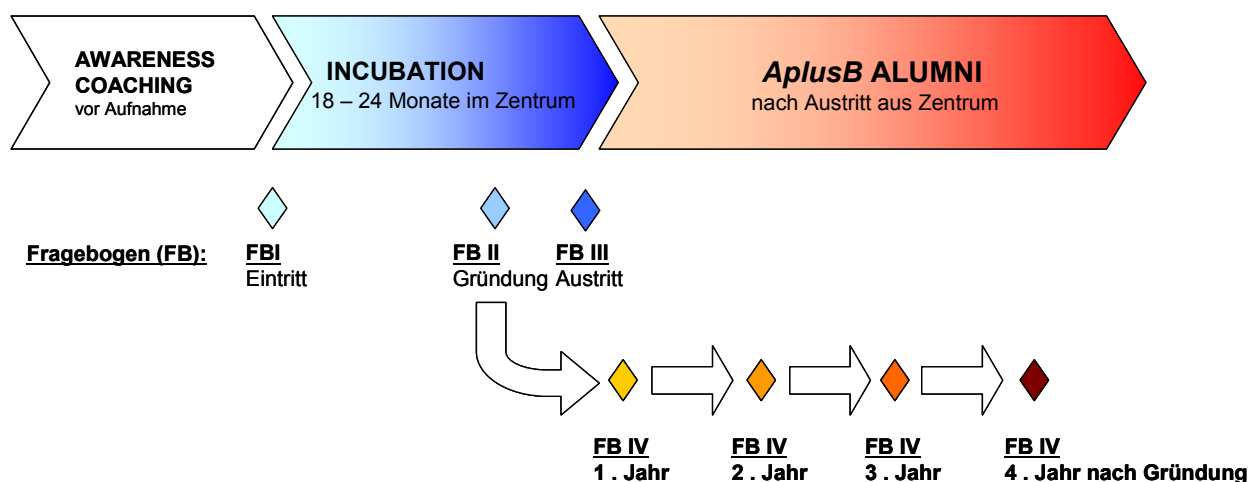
AWARENESS COACHING
vor Aufnahme

INCUBATION
18 – 24 Monate im Zentrum

AplusB ALUMNI
nach Austritt aus Zentrum

Fragebogen (FB):

FBI
Eintritt

FB II
Gründung

FB III
Austritt

FB IV
1 . Jahr

FB IV
2 . Jahr

FB IV
3 . Jahr

FB IV
4 . Jahr nach Gründung